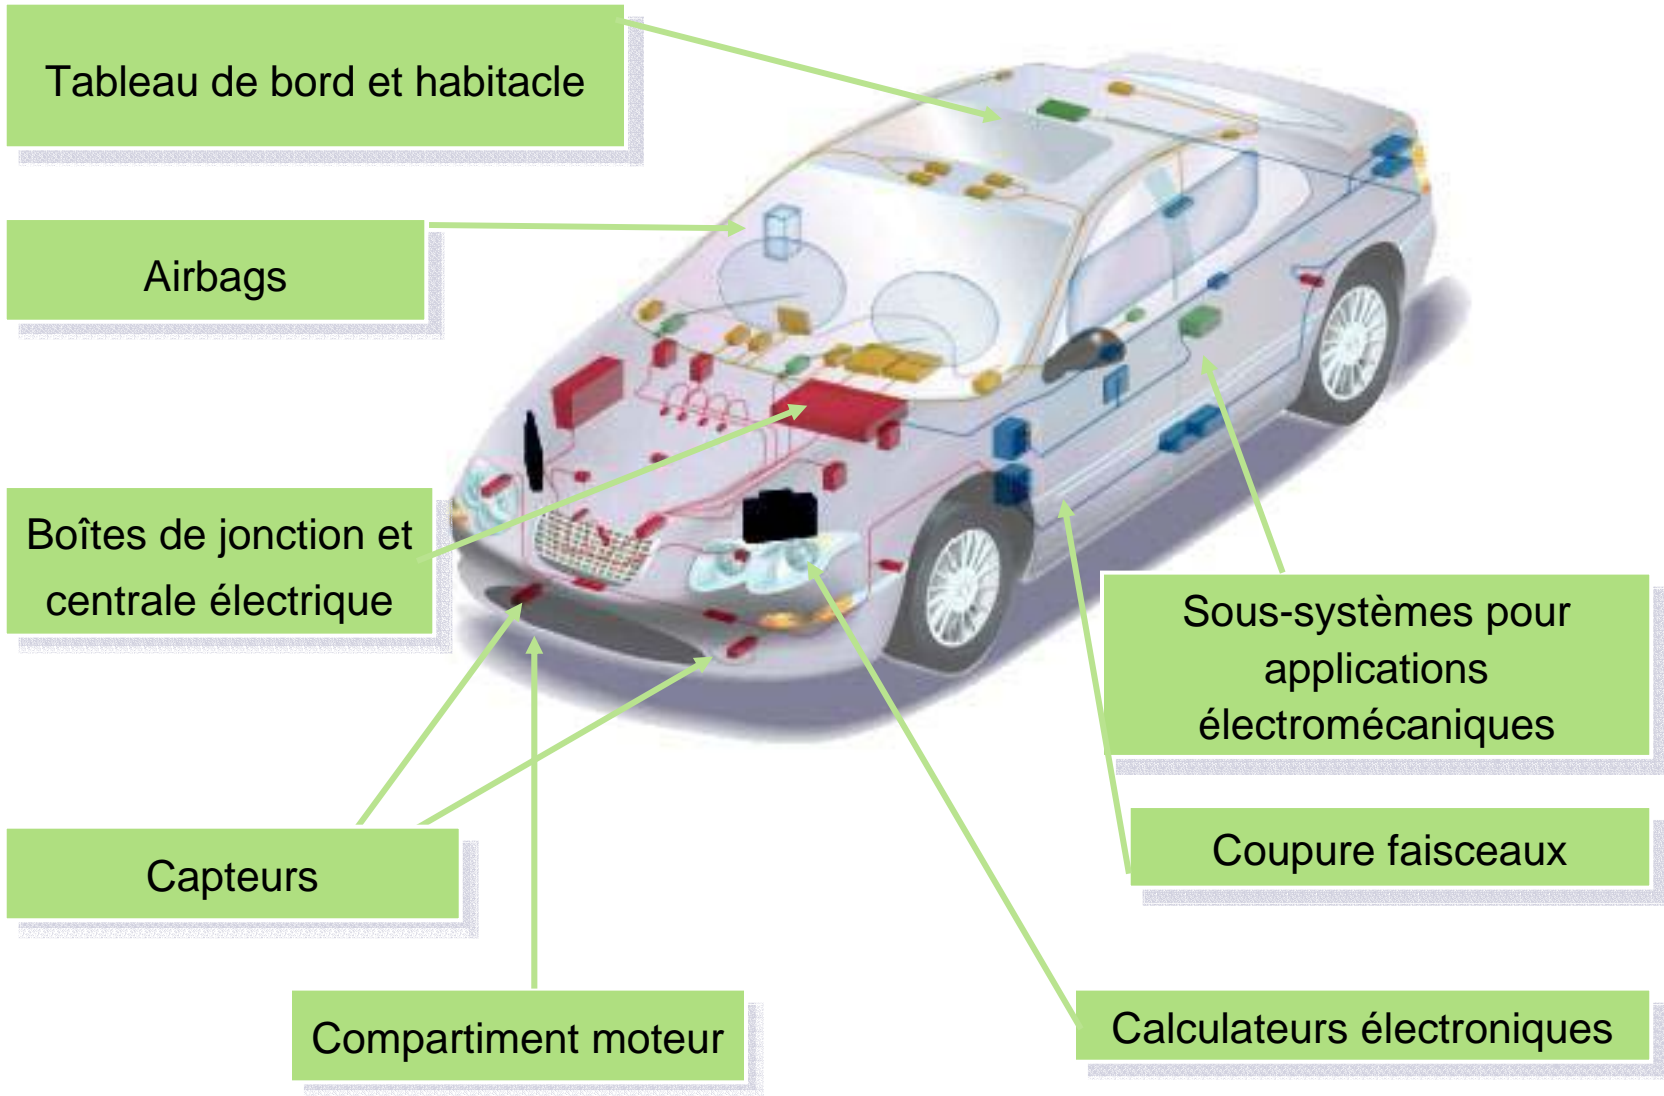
Tableau de bord et habitacle

Airbags

Boîtes de jonction et centrale électrique

Sous-systèmes pour applications électromécaniques

Coupure faisceaux

Capteurs

Compartiment moteur

Calculateurs électroniques